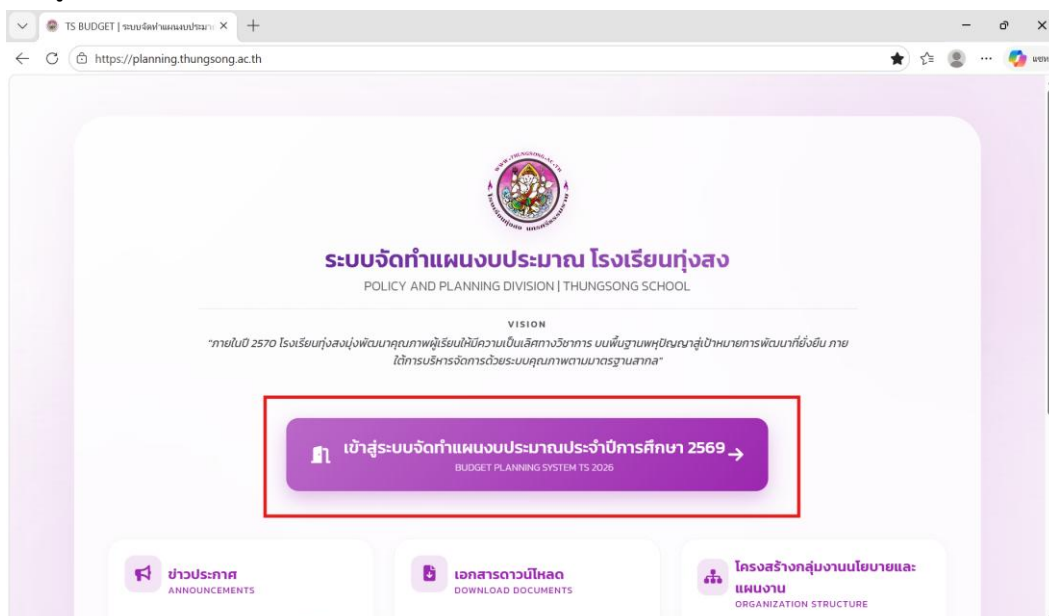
TS BUDGET | ระบบจัดทำแผนงบประมาณ

https://planning.thungsong.ac.th

ระบบจัดทำแผนงบประมาณ โรงเรียนทุ่งสง

POLICY AND PLANNING DIVISION | THUNGSONG SCHOOL

VISION

"ภายในปี 2570 โรงเรียนทุ่งสงมุ่งพัฒนาคุณภาพผู้เรียนให้มีความเป็นเลิศทางวิชาการ บนพื้นฐานพหุปัญญาสู่เป้าหมายการพัฒนาที่ยั่งยืน ภายใต้การบริหารจัดการด้วยระบบคุณภาพตามมาตรฐานสากล"

เข้าสู่ระบบจัดทำแผนงบประมาณประจำปีการศึกษา 2569 →

BUDGET PLANNING SYSTEM TS 2026

ข่าวประกาศ
ANNOUNCEMENTS

เอกสารดาวน์โหลด
DOWNLOAD DOCUMENTS

โครงสร้างกลุ่มงานนโยบายและแผนงาน
ORGANIZATION STRUCTURE